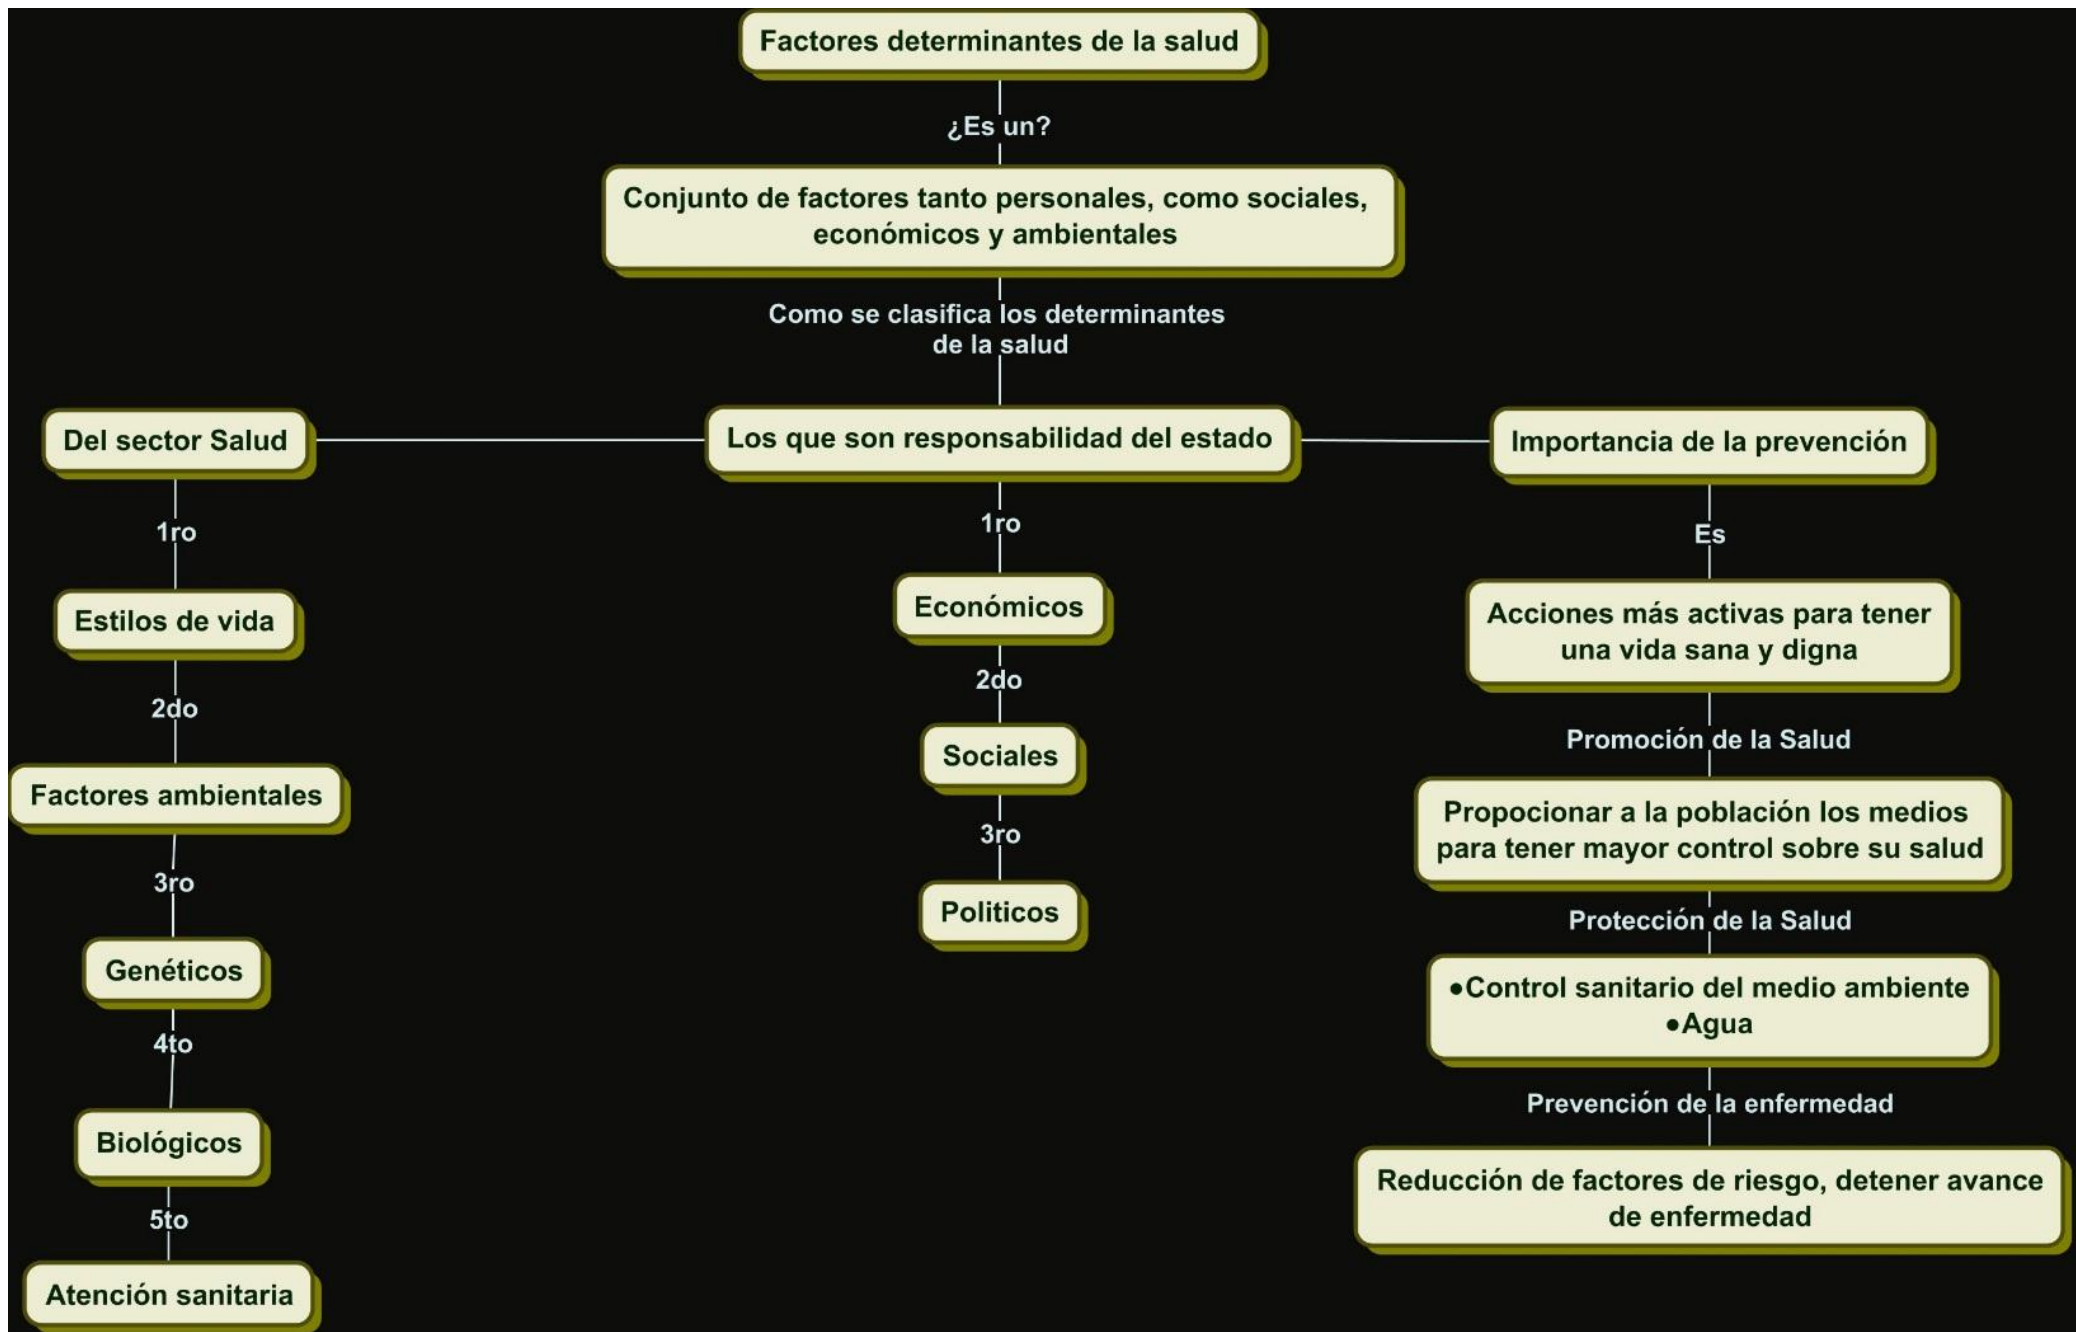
Factores determinantes de la salud

¿Es un?

Conjunto de factores tanto personales, como sociales, económicos y ambientales

Como se clasifica los determinantes de la salud

Del sector Salud

Los que son responsabilidad del estado

Importancia de la prevención

1ro

Estilos de vida

2do

Factores ambientales

3ro

Genéticos

4to

Biológicos

5to

Atención sanitaria

1ro

Económicos

2do

Sociales

3ro

Politicos

Es

Acciones más activas para tener una vida sana y digna

Promoción de la Salud

Propocionar a la población los medios para tener mayor control sobre su salud

Protección de la Salud

•Control sanitario del medio ambiente
•Agua

Prevención de la enfermedad

Reducción de factores de riesgo, detener avance de enfermedad